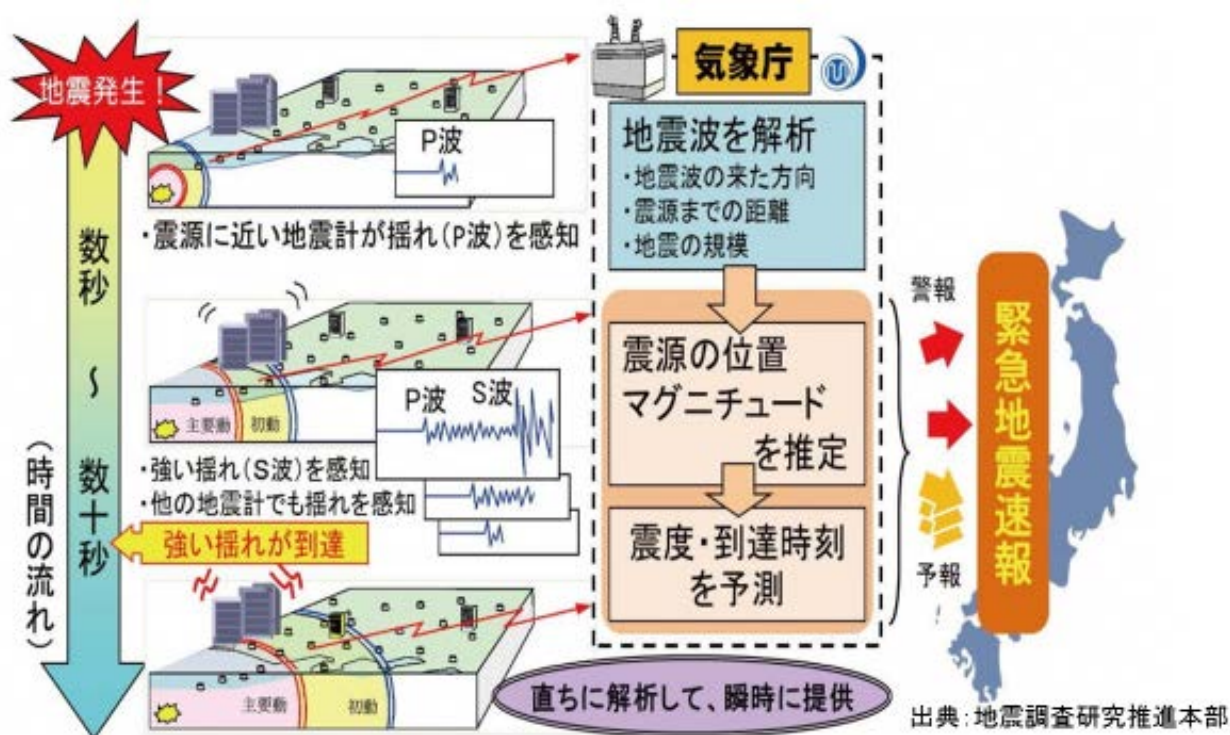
地震発生！

数秒
〜
数十秒
（時間の流れ）

P波

・震源に近い地震計が揺れ（P波）を感知

主要動　初動

P波　S波

・強い揺れ（S波）を感知
・他の地震計でも揺れを感知

強い揺れが到達

主要動　初動

気象庁

地震波を解析
・地震波の来た方向
・震源までの距離
・地震の規模

震源の位置
マグニチュード
を推定

震度・到達時刻
を予測

直ちに解析して、瞬時に提供

警報

予報

緊急地震速報

出典：地震調査研究推進本部